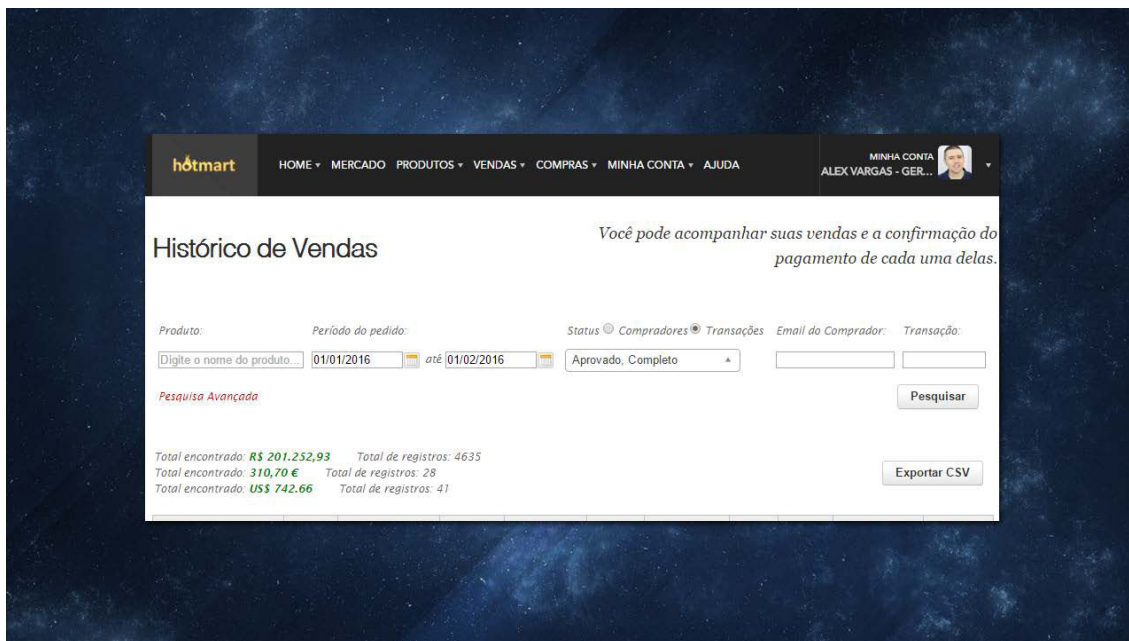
hotmart HOME ▾ MERCADO PRODUTOS ▾ VENDAS ▾ COMPRAS ▾ MINHA CONTA ▾ AJUDA

MINHA CONTA
ALEX VARGAS - GER...

Histórico de Vendas

Você pode acompanhar suas vendas e a confirmação do pagamento de cada uma delas.

Produto:
Período do pedido:
Status ○ Compradores ● Transações
Email do Comprador:
Transação:

Digite o nome do produto...
01/01/2016
até 01/02/2016
Aprovado, Completo

Pesquisa Avançada

Pesquisar

Total encontrado: R$ 201.252,93 Total de registros: 4635
Total encontrado: 310,70 € Total de registros: 28
Total encontrado: US$ 742.66 Total de registros: 41

Exportar CSV